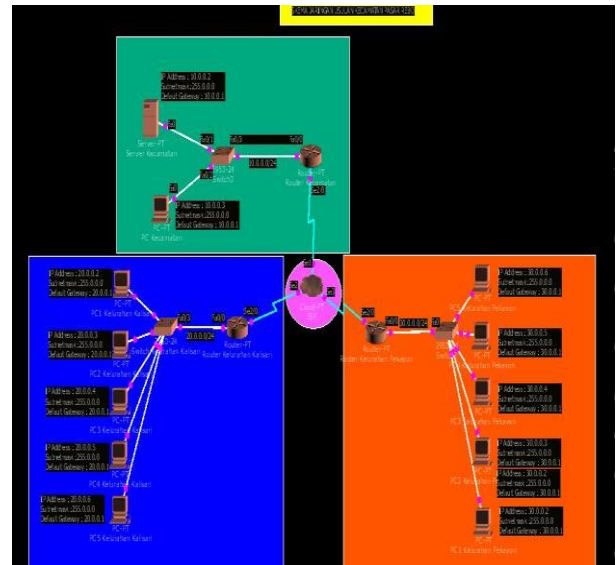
SKEMA JARINGAN JELAJAH KECAMATAN PASAR REBO

IP Address : 10.0.0.2
Subnetmask : 255.0.0.0
Default Gateway : 10.0.0.1

Server-PT
Server Kecamatan

Fa0/1
Fa0/2
Fa0/3
Fa0/0
Fa0/0
10.0.0.0/24
Switch-PT
Switch0
Router-PT
Router Kecamatan
Se2/0

PC-PT
PC Kecamatan

IP Address : 10.0.0.3
Subnetmask : 255.0.0.0
Default Gateway : 10.0.0.1

IP Address : 20.0.0.2
Subnetmask : 255.0.0.0
Default Gateway : 20.0.0.1

PC-PT
PC1 Kelurahan Kalisari

IP Address : 20.0.0.3
Subnetmask : 255.0.0.0
Default Gateway : 20.0.0.1

PC2 Kelurahan Kalisari

IP Address : 20.0.0.4
Subnetmask : 255.0.0.0
Default Gateway : 20.0.0.1

PC3 Kelurahan Kalisari

IP Address : 20.0.0.5
Subnetmask : 255.0.0.0
Default Gateway : 20.0.0.1

PC4 Kelurahan Kalisari

IP Address : 20.0.0.6
Subnetmask : 255.0.0.0
Default Gateway : 20.0.0.1

PC5 Kelurahan Kalisari

Switch-PT
Switch Kelurahan Kalisari
Fa0/0
20.0.0.0/24
Fa0/0
Se2/0
Router-PT
Router Kelurahan Kalisari

Se2/0
Se3/0
Cloud-PT
ISP

Se2/0
Router-PT
Router Kelurahan Pekayon
Fa0/0
30.0.0.0/24
Fa0/0
Switch1

IP Address : 30.0.0.6
Subnetmask : 255.0.0.0
Default Gateway : 30.0.0.1
PC5 Kelurahan Pekayon

IP Address : 30.0.0.5
Subnetmask : 255.0.0.0
Default Gateway : 30.0.0.1
PC4 Kelurahan Pekayon

IP Address : 30.0.0.4
Subnetmask : 255.0.0.0
Default Gateway : 30.0.0.1
PC3 Kelurahan Pekayon

IP Address : 30.0.0.3
Subnetmask : 255.0.0.0
Default Gateway : 30.0.0.1

IP Address : 30.0.0.2
Subnetmask : 255.0.0.0
Default Gateway : 30.0.0.1
PC2 Kelurahan Pekayon

IP Address : 30.0.0.2
Subnet mask : 255.0.0.0
Default Gateway : 30.0.0.1
PC-PT
PC 1 Kelurahan Pekayon